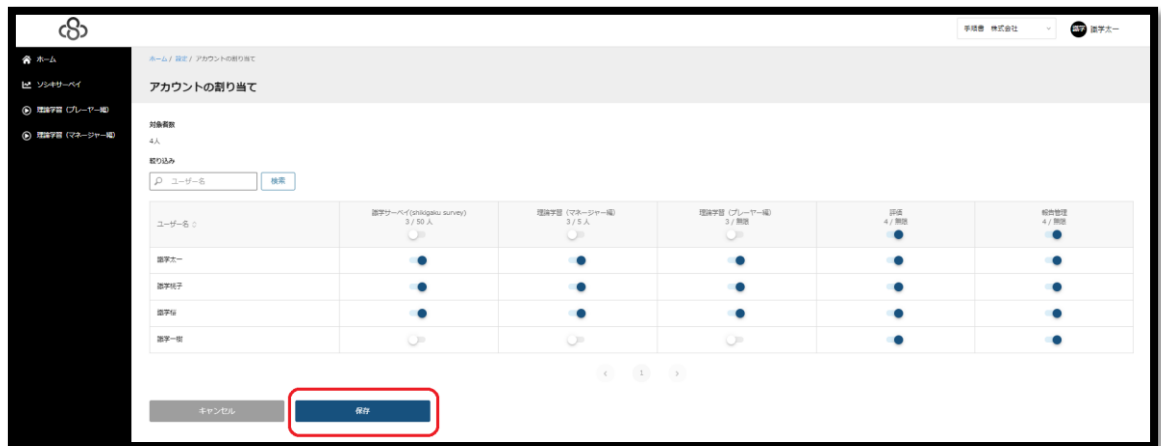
手順書 株式会社

識学太一

ホーム

ソシキサーベイ

理論学習（プレーヤー編）

理論学習（マネージャー編）

ホーム / 設定 / アカウントの割り当て

アカウントの割り当て

対象者数

4人

絞り込み

ユーザー名

検索

| ユーザー名 | 識学サーベイ(shikigaku survey) 3 / 50 人 | 理論学習（マネージャー編） 3 / 5 人 | 理論学習（プレーヤー編） 3 / 無限 | 評価 4 / 無限 | 報告管理 4 / 無限 |
|---|---|---|---|---|---|
| 識学太一 | | | | | |
| 識学桃子 | | | | | |
| 識学桜 | | | | | |
| 識学一樹 | | | | | |

1

キャンセル

保存